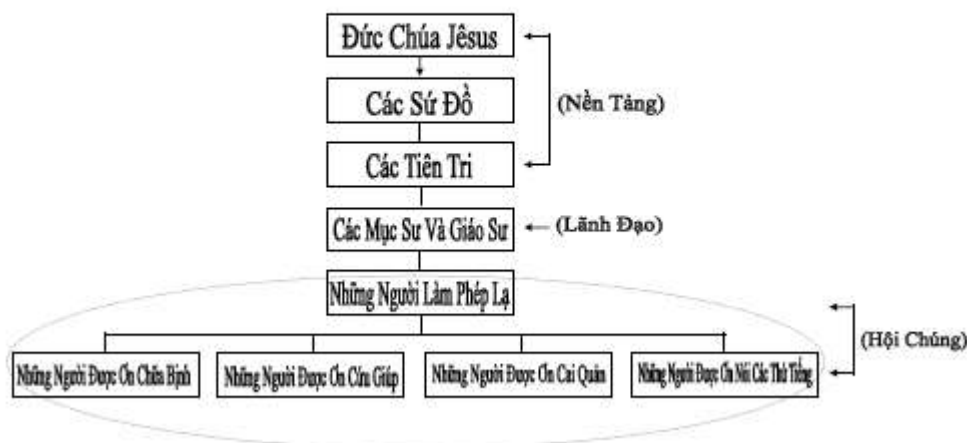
Đức Chúa Jêsus

Các Sứ Đồ

(Nền Tảng)

Các Tiên Tri

Các Mục Sư Và Giáo Sư

(Lãnh Đạo)

Những Người Làm Phép Lạ

(Hội Chúng)

Những Người Được Ơn Chữa Bịnh

Những Người Được Ơn Cứu Giúp

Những Người Được Ơn Cai Quản

Những Người Được Ơn Nói Các Thứ Tiếng